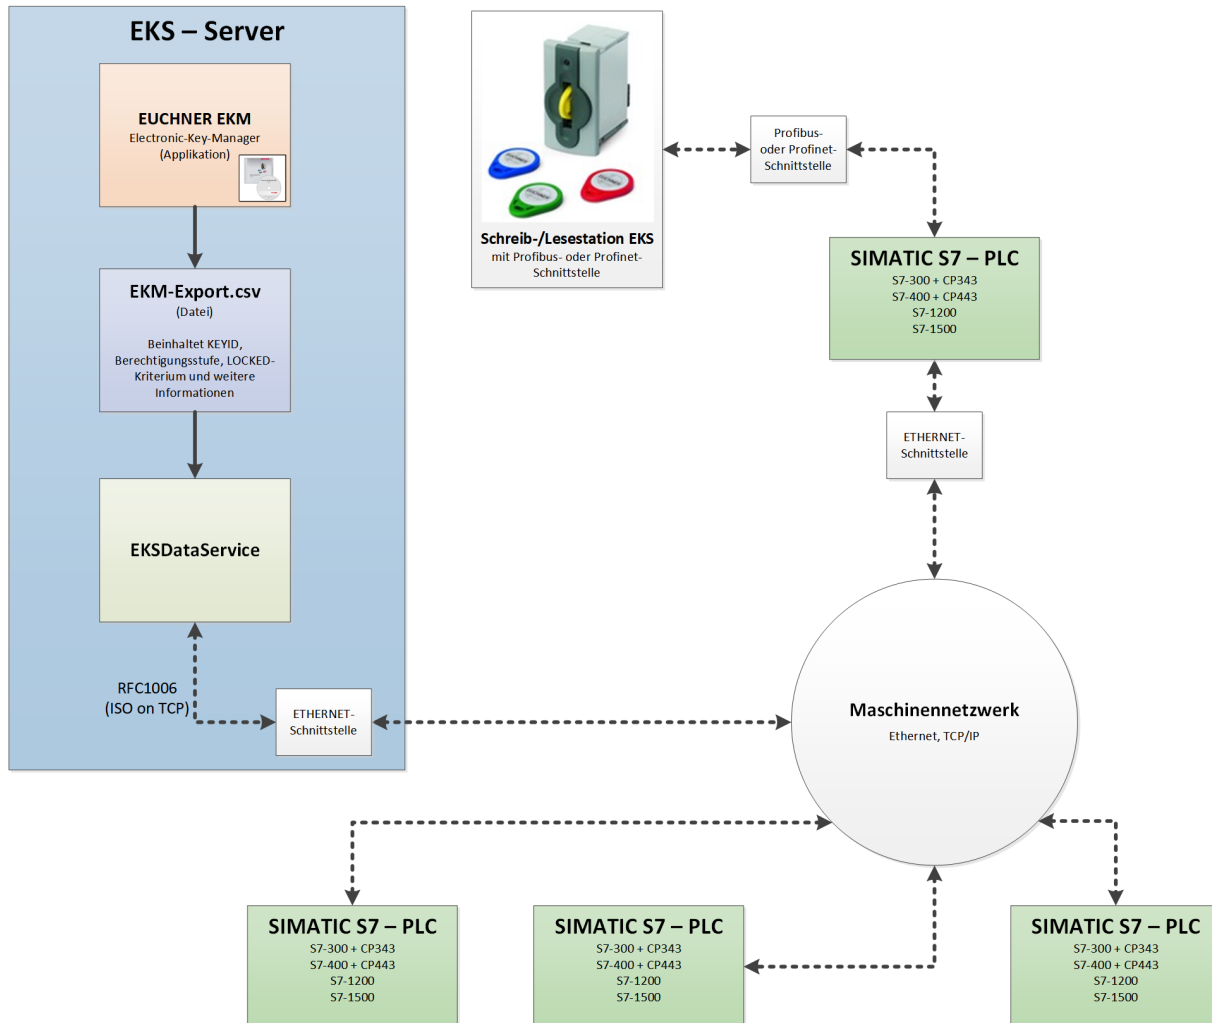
EKS – Server

EUCHNER EKM
Electronic-Key-Manager
(Applikation)

EKM-Export.csv
(Datei)

Beinhaltet KEYID, Berechtigungsstufe, LOCKED-Kriterium und weitere Informationen

EKSDataService

RFC1006
(ISO on TCP)

ETHERNET-
Schnittstelle

Schreib-/Lesestation EKS
mit Profibus- oder Profinet-Schnittstelle

Profibus-
oder Profinet-
Schnittstelle

SIMATIC S7 – PLC
S7-300 + CP343
S7-400 + CP443
S7-1200
S7-1500

ETHERNET-
Schnittstelle

Maschinennetzwerk
Ethernet, TCP/IP

SIMATIC S7 – PLC
S7-300 + CP343
S7-400 + CP443
S7-1200
S7-1500

SIMATIC S7 – PLC
S7-300 + CP343
S7-400 + CP443
S7-1200
S7-1500

SIMATIC S7 – PLC
S7-300 + CP343
S7-400 + CP443
S7-1200
S7-1500